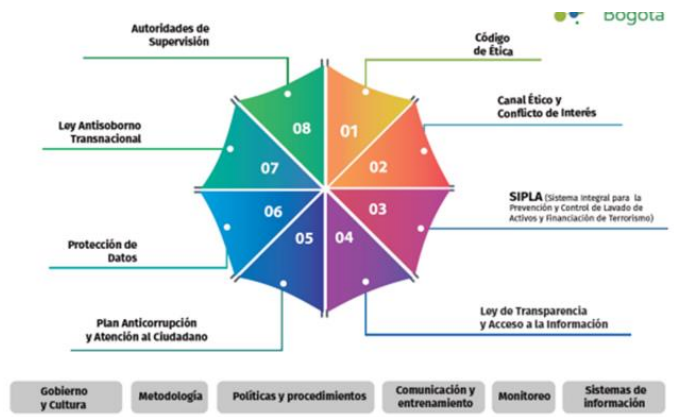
Bogotá

Autoridades de Supervisión

Código de Ética

Canal Ético y Conflicto de Interés

Ley Antisoborno Transnacional

SIPLA (Sistema integral para la Prevención y Control de Lavado de Activos y Financiación de Terrorismo)

Protección de Datos

Plan Anticorrupción y Atención al Ciudadano

Ley de Transparencia y Acceso a la Información

08
01
07
02
06
03
05
04

Gobierno y Cultura

Metodología

Políticas y procedimientos

Comunicación y entrenamiento

Monitoreo

Sistemas de información